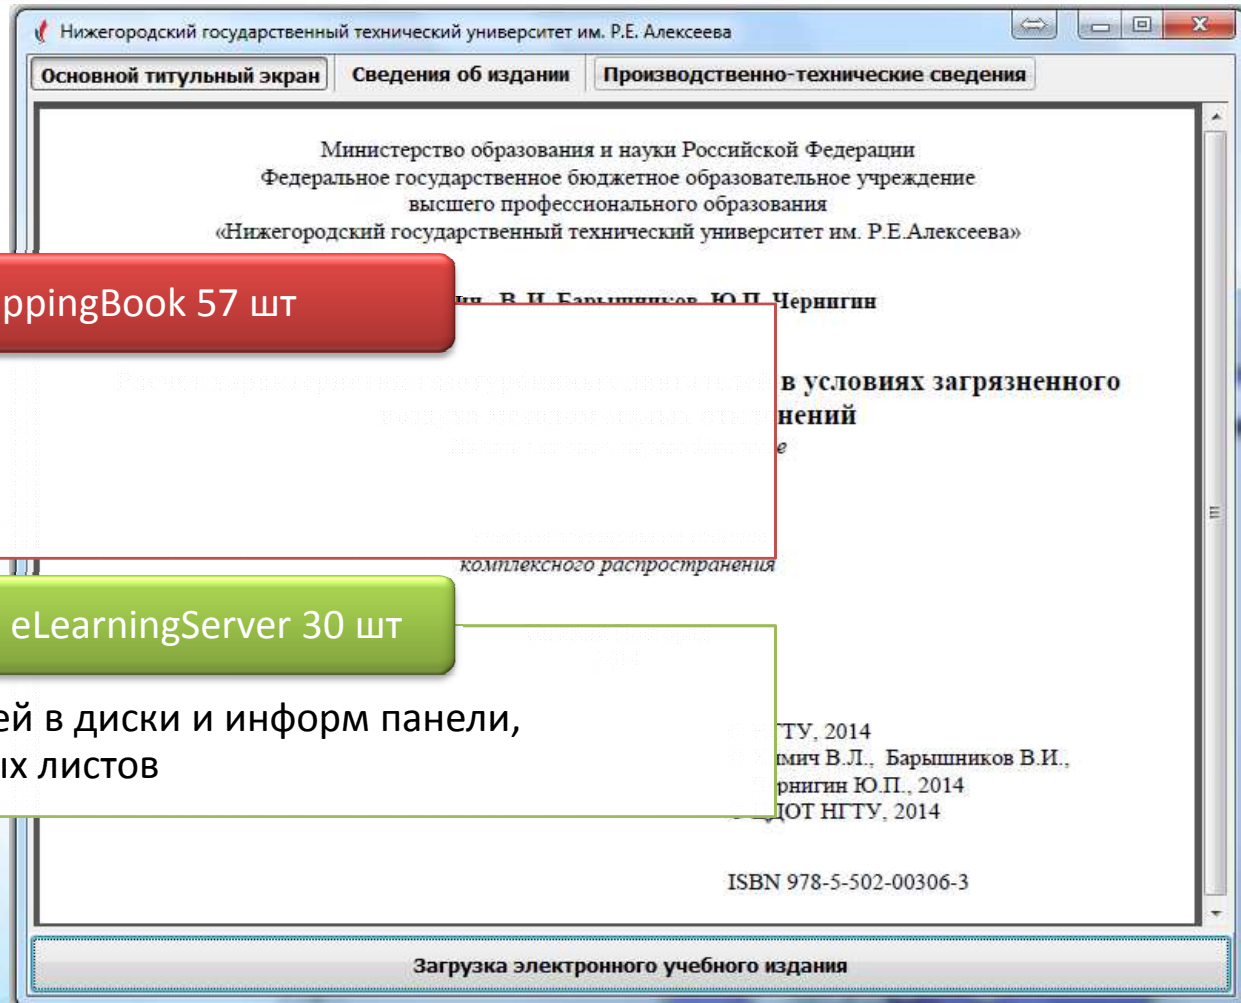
Нижегородский государственный технический университет им. Р.Е. Алексеева

Основной титульный экран | Сведения об издании | Производственно-технические сведения

Министерство образования и науки Российской Федерации
Федеральное государственное бюджетное образовательное учреждение
высшего профессионального образования
«Нижегородский государственный технический университет им. Р.Е.Алексеева»

ppingBook 57 шт

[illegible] В.И. Барышников, Ю.П. Чернигин

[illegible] в условиях загрязненного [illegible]нений
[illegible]е

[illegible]
комплексного распространения

eLearningServer 30 шт

ей в диски и информ панели,
х листов

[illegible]ГТУ, 2014
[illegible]мич В.Л., Барышников В.И.,
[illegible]рнигин Ю.П., 2014
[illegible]ДОТ НГТУ, 2014

ISBN 978-5-502-00306-3

Загрузка электронного учебного издания